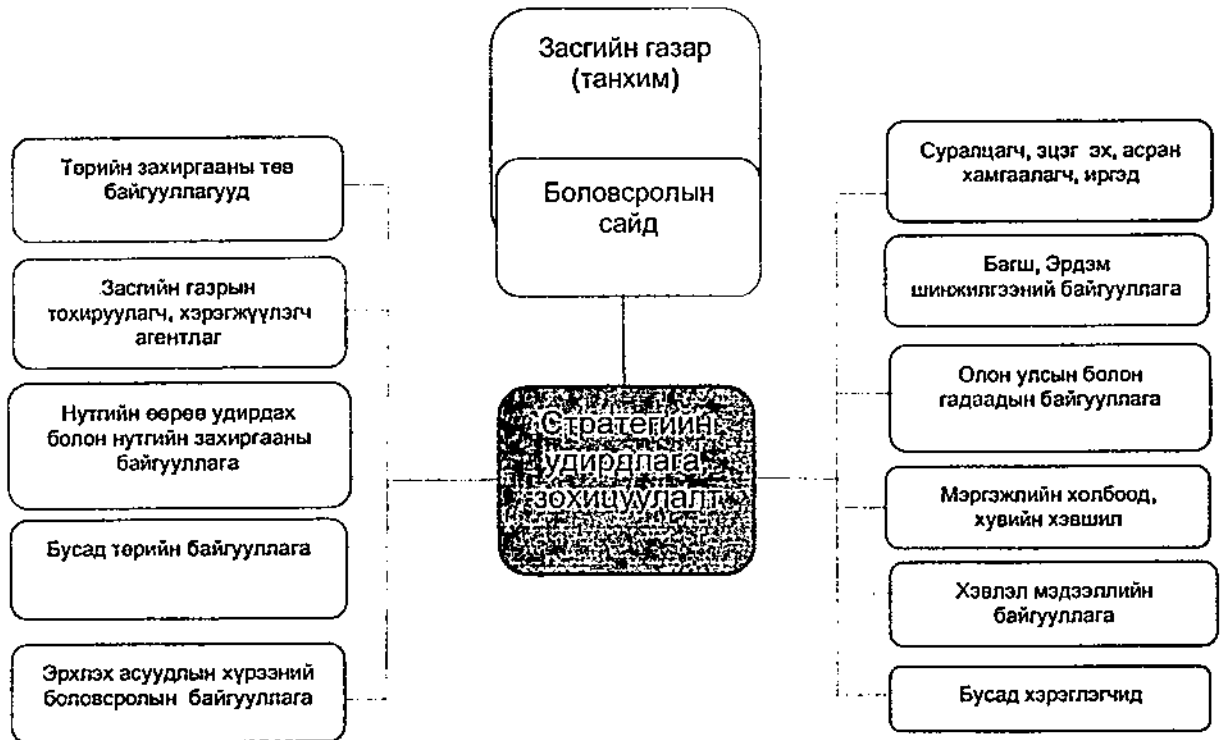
Засгийн газар (танхим)

Боловсролын сайд

Төрийн захиргааны төв байгууллагууд

Засгийн газрын тохируулагч, хэрэгжүүлэгч агентлаг

Нутгийн өөрөө удирдах болон нутгийн захиргааны байгууллага

Бусад төрийн байгууллага

Эрхлэх асуудлын хүрээний боловсролын байгууллага

Стратегийн удирдлага, зохицуулалт

Суралцагч, эцэг эх, асран хамгаалагч, иргэд

Багш, Эрдэм шинжилгээний байгууллага

Олон улсын болон гадаадын байгууллага

Мэргэжлийн холбоод, хувийн хэвшил

Хэвлэл мэдээллийн байгууллага

Бусад хэрэглэгчид